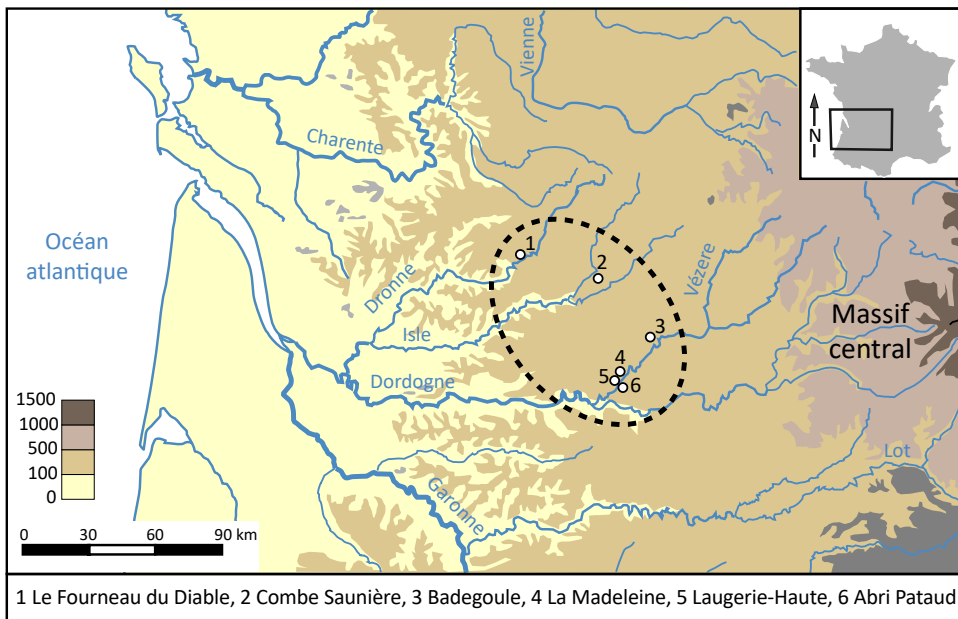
Vienne
Charente
Océan atlantique
Dronne
Isle
Dordogne
Garonne
Vézere
Lot
Massif central
N
1
2
3
4
5
6
1500
1000
500
100
0
0 30 60 90 km

1 Le Fourneau du Diable, 2 Combe Saunière, 3 Badegoule, 4 La Madeleine, 5 Laugerie-Haute, 6 Abri Pataud